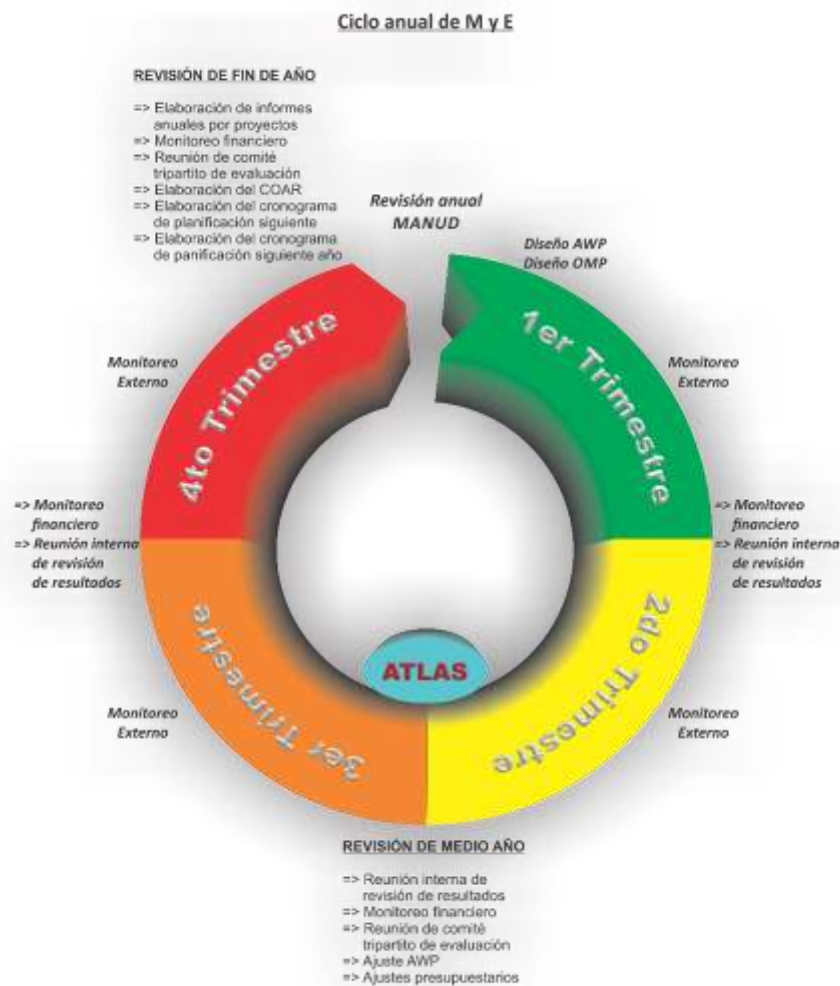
Ciclo anual de M y E

REVISIÓN DE FIN DE AÑO

=> Elaboración de informes anuales por proyectos
=> Monitoreo financiero
=> Reunión de comité tripartito de evaluación
=> Elaboración del COAR
=> Elaboración del cronograma de planificación siguiente
=> Elaboración del cronograma de panificación siguiente año

Revisión anual MANUD

Diseño AWP
Diseño OMP

4to Trimestre

1er Trimestre

Monitoreo Externo

Monitoreo Externo

=> Monitoreo financiero
=> Reunión interna de revisión de resultados

=> Monitoreo financiero
=> Reunión interna de revisión de resultados

3er Trimestre

2do Trimestre

ATLAS

Monitoreo Externo

Monitoreo Externo

REVISIÓN DE MEDIO AÑO

=> Reunión interna de revisión de resultados
=> Monitoreo financiero
=> Reunión de comité tripartito de evaluación
=> Ajuste AWP
=> Ajustes presupuestarios